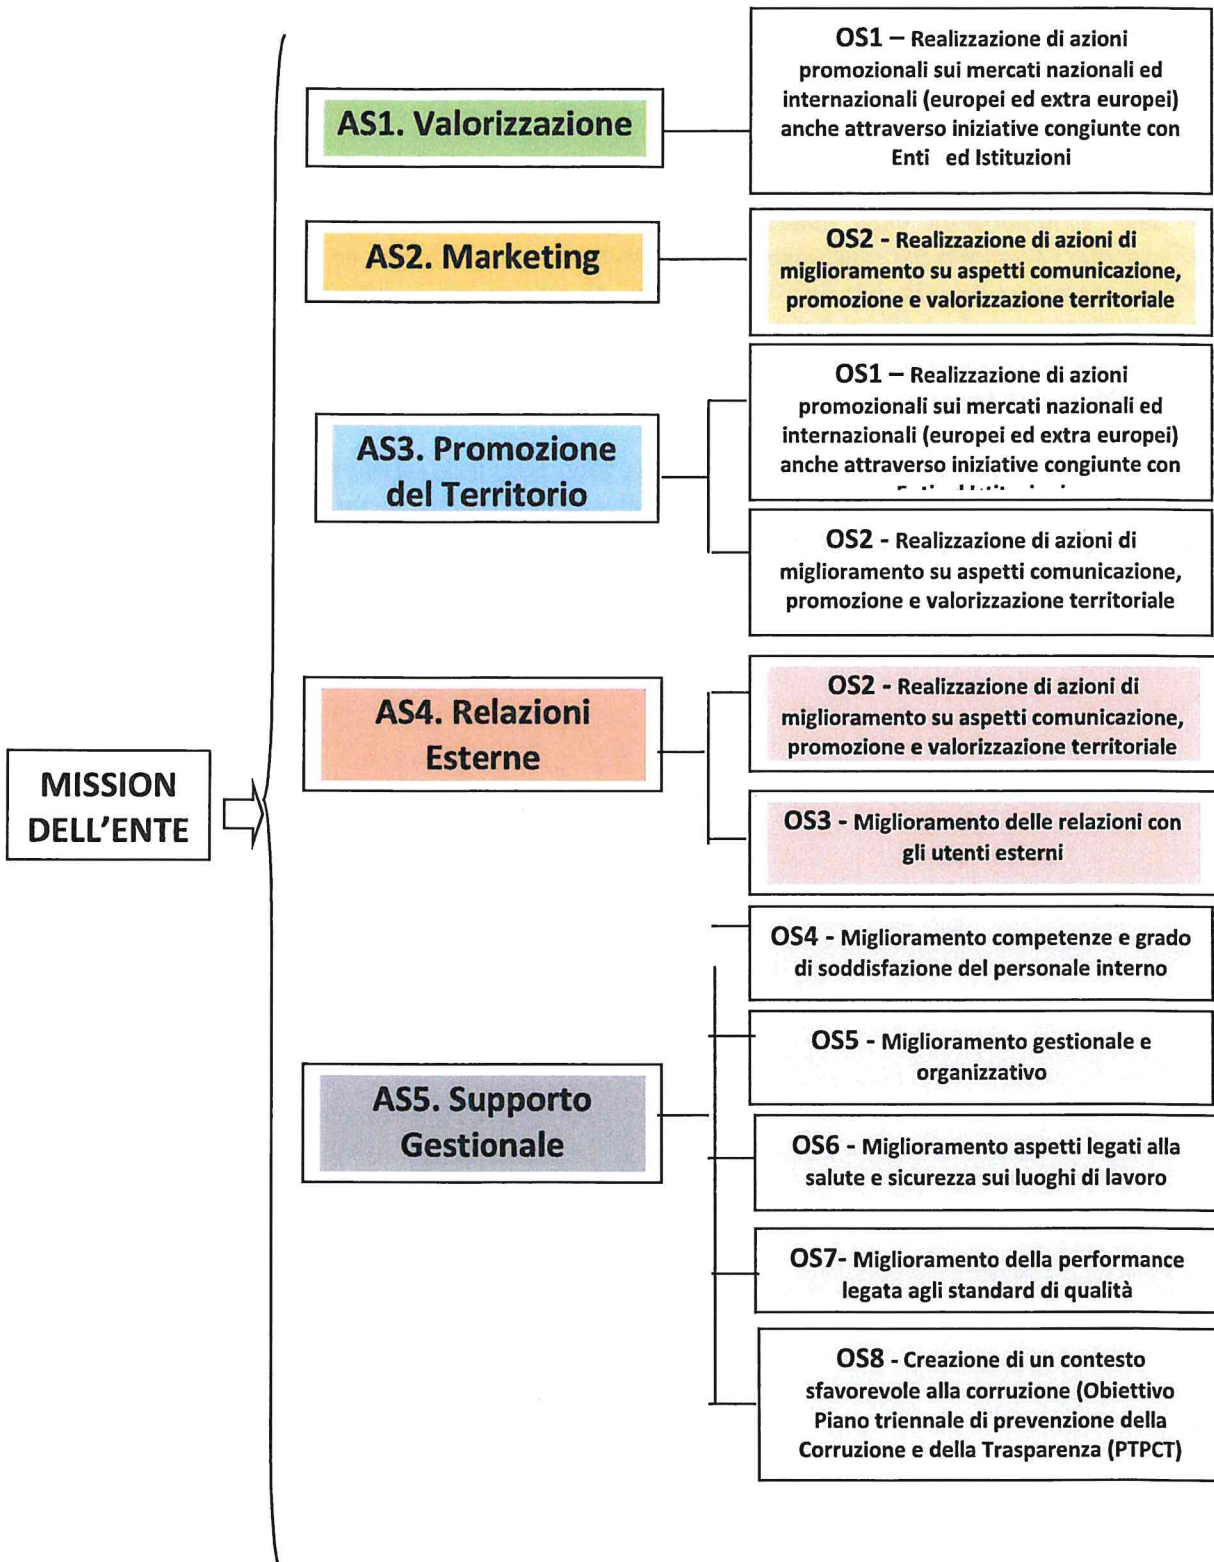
MISSION DELL'ENTE

AS1. Valorizzazione

OS1 – Realizzazione di azioni promozionali sui mercati nazionali ed internazionali (europei ed extra europei) anche attraverso iniziative congiunte con Enti ed Istituzioni

AS2. Marketing

OS2 - Realizzazione di azioni di miglioramento su aspetti comunicazione, promozione e valorizzazione territoriale

AS3. Promozione del Territorio

OS1 – Realizzazione di azioni promozionali sui mercati nazionali ed internazionali (europei ed extra europei) anche attraverso iniziative congiunte con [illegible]

OS2 - Realizzazione di azioni di miglioramento su aspetti comunicazione, promozione e valorizzazione territoriale

AS4. Relazioni Esterne

OS2 - Realizzazione di azioni di miglioramento su aspetti comunicazione, promozione e valorizzazione territoriale

OS3 - Miglioramento delle relazioni con gli utenti esterni

AS5. Supporto Gestionale

OS4 - Miglioramento competenze e grado di soddisfazione del personale interno

OS5 - Miglioramento gestionale e organizzativo

OS6 - Miglioramento aspetti legati alla salute e sicurezza sui luoghi di lavoro

OS7- Miglioramento della performance legata agli standard di qualità

OS8 - Creazione di un contesto sfavorevole alla corruzione (Obiettivo Piano triennale di prevenzione della Corruzione e della Trasparenza (PTPCT)